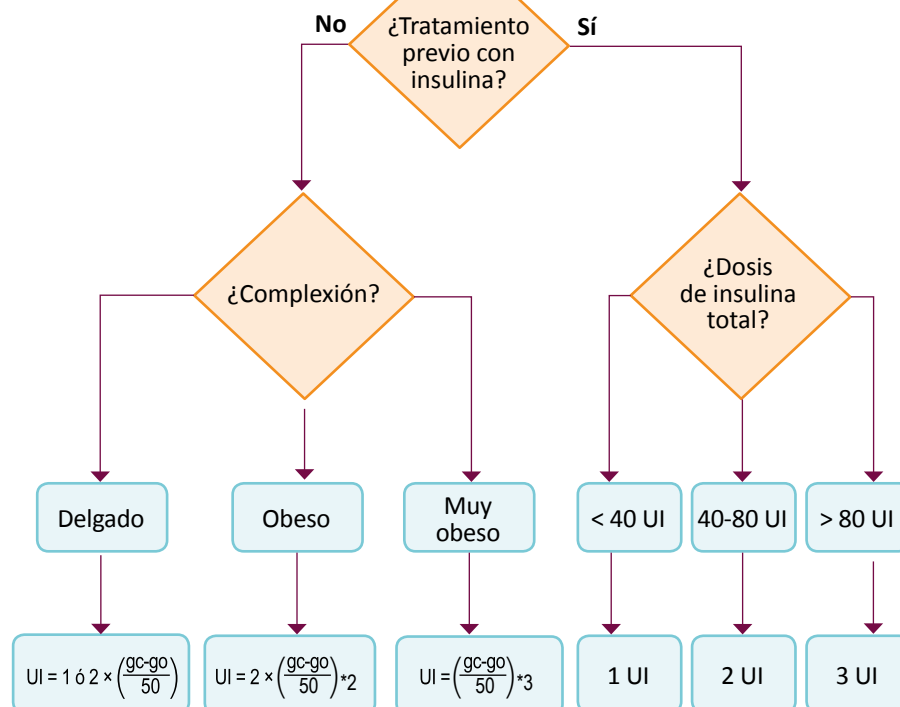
No

¿Tratamiento previo con insulina?

Sí

¿Complexión?

¿Dosis de insulina total?

Delgado

Obeso

Muy obeso

< 40 UI

40-80 UI

> 80 UI

UI = 1 ó 2 × $\left(\frac{gc-go}{50}\right)$

UI = 2 × $\left(\frac{gc-go}{50}\right)$*2

UI = $\left(\frac{gc-go}{50}\right)$*3

1 UI

2 UI

3 UI